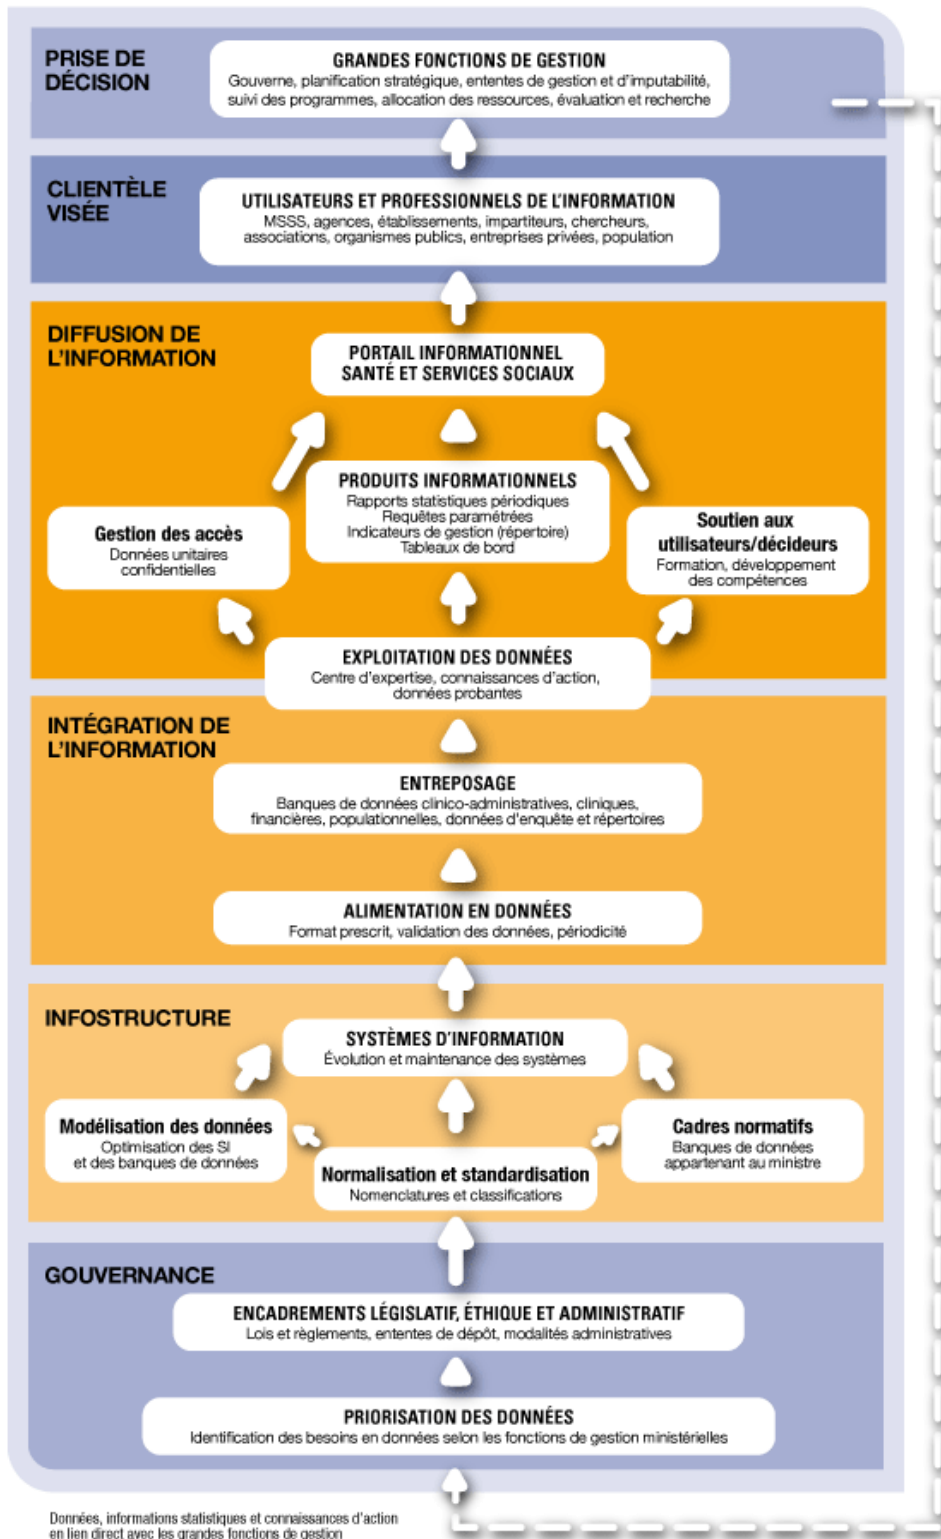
PRISE DE DÉCISION

GRANDES FONCTIONS DE GESTION
Gouverne, planification stratégique, ententes de gestion et d'imputabilité, suivi des programmes, allocation des ressources, évaluation et recherche

CLIENTÈLE VISÉE

UTILISATEURS ET PROFESSIONNELS DE L'INFORMATION
MSSS, agences, établissements, impartiteurs, chercheurs, associations, organismes publics, entreprises privées, population

DIFFUSION DE L'INFORMATION

PORTAIL INFORMATIONNEL SANTÉ ET SERVICES SOCIAUX

PRODUITS INFORMATIONNELS
Rapports statistiques périodiques
Requêtes paramétrées
Indicateurs de gestion (répertoire)
Tableaux de bord

Gestion des accès
Données unitaires confidentielles

Soutien aux utilisateurs/décideurs
Formation, développement des compétences

EXPLOITATION DES DONNÉES
Centre d'expertise, connaissances d'action, données probantes

INTÉGRATION DE L'INFORMATION

ENTREPOSAGE
Banques de données clinico-administratives, cliniques, financières, populationnelles, données d'enquête et répertoires

ALIMENTATION EN DONNÉES
Format prescrit, validation des données, périodicité

INFOSTRUCTURE

SYSTÈMES D'INFORMATION
Évolution et maintenance des systèmes

Modélisation des données
Optimisation des SI et des banques de données

Cadres normatifs
Banques de données appartenant au ministre

Normalisation et standardisation
Nomenclatures et classifications

GOUVERNANCE

ENCADREMENTS LÉGISLATIF, ÉTHIQUE ET ADMINISTRATIF
Lois et règlements, ententes de dépôt, modalités administratives

PRIORISATION DES DONNÉES
Identification des besoins en données selon les fonctions de gestion ministérielles

Données, informations statistiques et connaissances d'action en lien direct avec les grandes fonctions de gestion